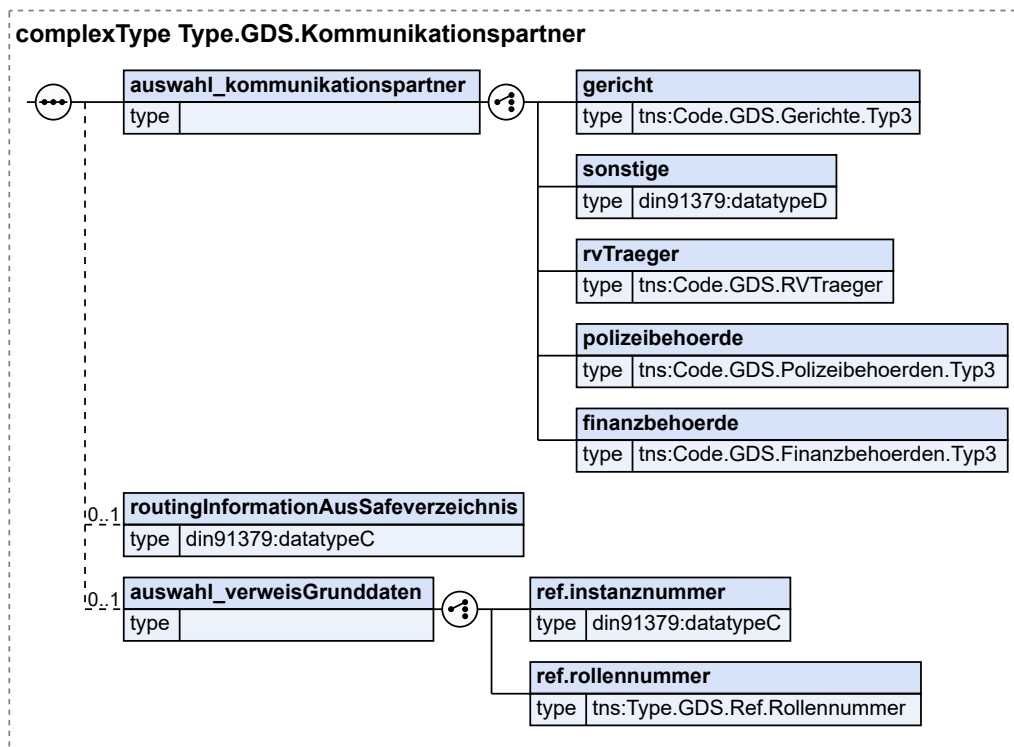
complexType Type.GDS.Kommunikationspartner

auswahl_kommunikationspartner
type

gericht
type tns:Code.GDS.Gerichte.Typ3

sonstige
type din91379:datatypeD

rvTraeger
type tns:Code.GDS.RVTraeger

polizeibehoerde
type tns:Code.GDS.Polizeibehoerden.Typ3

finanzbehoerde
type tns:Code.GDS.Finanzbehoerden.Typ3

0..1
routingInformationAusSafeverzeichnis
type din91379:datatypeC

0..1
auswahl_verweisGrunddaten
type

ref.instanznummer
type din91379:datatypeC

ref.rollennummer
type tns:Type.GDS.Ref.Rollennummer